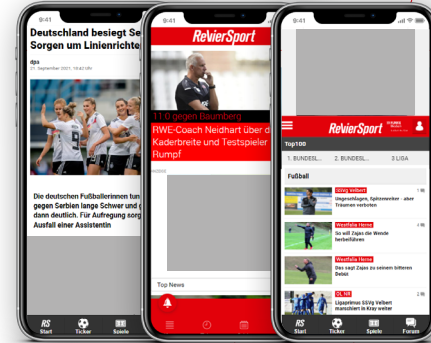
9:41

Deutschland besiegt Se
Sorgen um Linienrichte

dpa
21. September 2021, 19:42 Uhr

Die deutschen Fußballerinnen tun
Serben lange Schwer und g
dann deutlich. Für Aufregung sorg
Ausfall einer Assistentin

RS Start
Ticker
Spiele

9:41

RevierSport

11:0 gegen Baumberg

RWE-Coach Neidhart über d
Kaderbreite und Testspieler
Rumpf

Top News

9:41

RevierSport

Top100

1. BUNDESL...
2. BUNDESL...
3 LIGA

Fußball

SSVg Velbert
Umgeschlagen, Spitzenreiter - aber Träumen verboten

Westfalia Herne
So will Zajas die Wende herbeiführen

Westfalia Herne
Das sagt Zajas zu seinen bitteren Debüt

OL NR
Ligaprimus SSVg Velbert marschiert in Kray weiter

RS Start
Ticker
Spiele
Forum